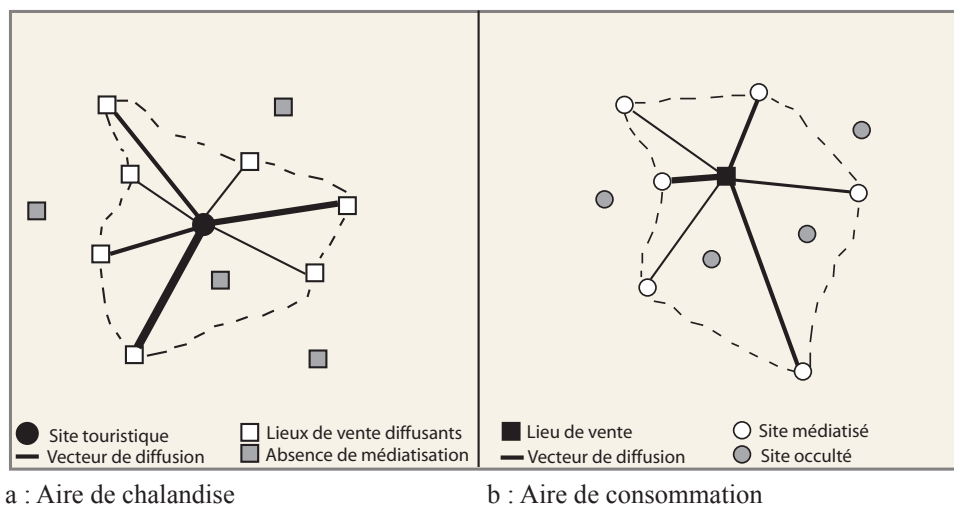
Site touristique
Vecteur de diffusion
Lieux de vente diffusants
Absence de médiatisation

Lieu de vente
Vecteur de diffusion
Site médiatisé
Site occulté

a : Aire de chalandise

b : Aire de consommation